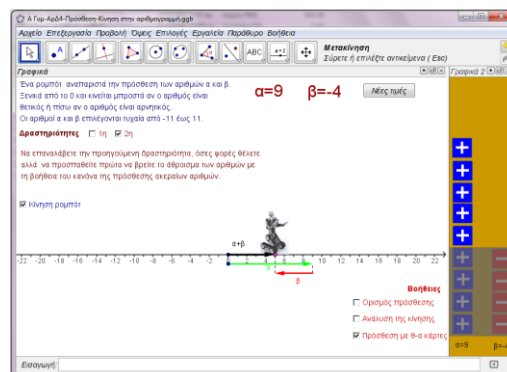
Α Γυμ-ΑρΔ4-Πρόσθεση-Κίνηση στην αριθμογραμμή.ggb

Αρχείο Επεξεργασία Προβολή Όψεις Επιλογές Εργαλεία Παράθυρο Βοήθεια

ABC

Μετακίνηση
Σύρετε ή επιλέξτε αντικείμενα ( Esc)

Γραφικά

Γραφικά 2

Ένα ρομπότ αναπαριστά την πρόσθεση των αριθμών α και β. Ξεκινά από το 0 και κινείται μπροστά αν ο αριθμός είναι θετικός ή πίσω αν ο αριθμός είναι αρνητικός.
Οι αριθμοί α και β επιλέγονται τυχαία από -11 έως 11.

α=9 β=-4

Νέες τιμές

Δραστηριότητες 1η 2η

Να επαναλάβετε την προηγούμενη δραστηριότητα, όσες φορές θέλετε αλλά να προσπαθείτε πρώτα να βρείτε το άθροισμα των αριθμών με τη βοήθεια του κανόνα της πρόσθεσης ακεραίων αριθμών.

Κίνηση ρομπότ

α+β

-22 -20 -18 -16 -14 -12 -10 -8 -6 -4 -2 0 2 4 6 8 10 12 14 16 18 20 22

α
β

Βοήθειες
Ορισμός πρόσθεσης
Ανάλυση της κίνησης
Πρόσθεση με θ-α κάρτες

α=9 β=-4

Εισαγωγή: